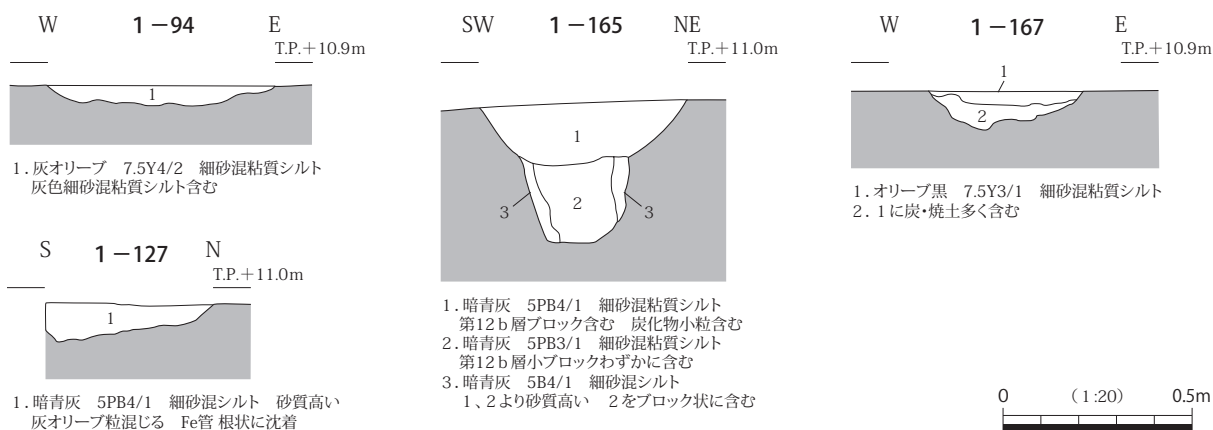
W　1－94　E
T.P.＋10.9m

1

1．灰オリーブ　7.5Y4/2　細砂混粘質シルト
灰色細砂混粘質シルト含む

S　1－127　N
T.P.＋11.0m

1

1．暗青灰　5PB4/1　細砂混シルト　砂質高い
灰オリーブ粒混じる　Fe管 根状に沈着

SW　1－165　NE
T.P.＋11.0m

1
2
3
3

1．暗青灰　5PB4/1　細砂混粘質シルト
第12ｂ層ブロック含む　炭化物小粒含む
2．暗青灰　5PB3/1　細砂混粘質シルト
第12ｂ層小ブロックわずかに含む
3．暗青灰　5B4/1　細砂混シルト
1、2より砂質高い　2をブロック状に含む

W　1－167　E
T.P.＋10.9m

1
2

1．オリーブ黒　7.5Y3/1　細砂混粘質シルト
2．1に炭・焼土多く含む

0　(1:20)　0.5m